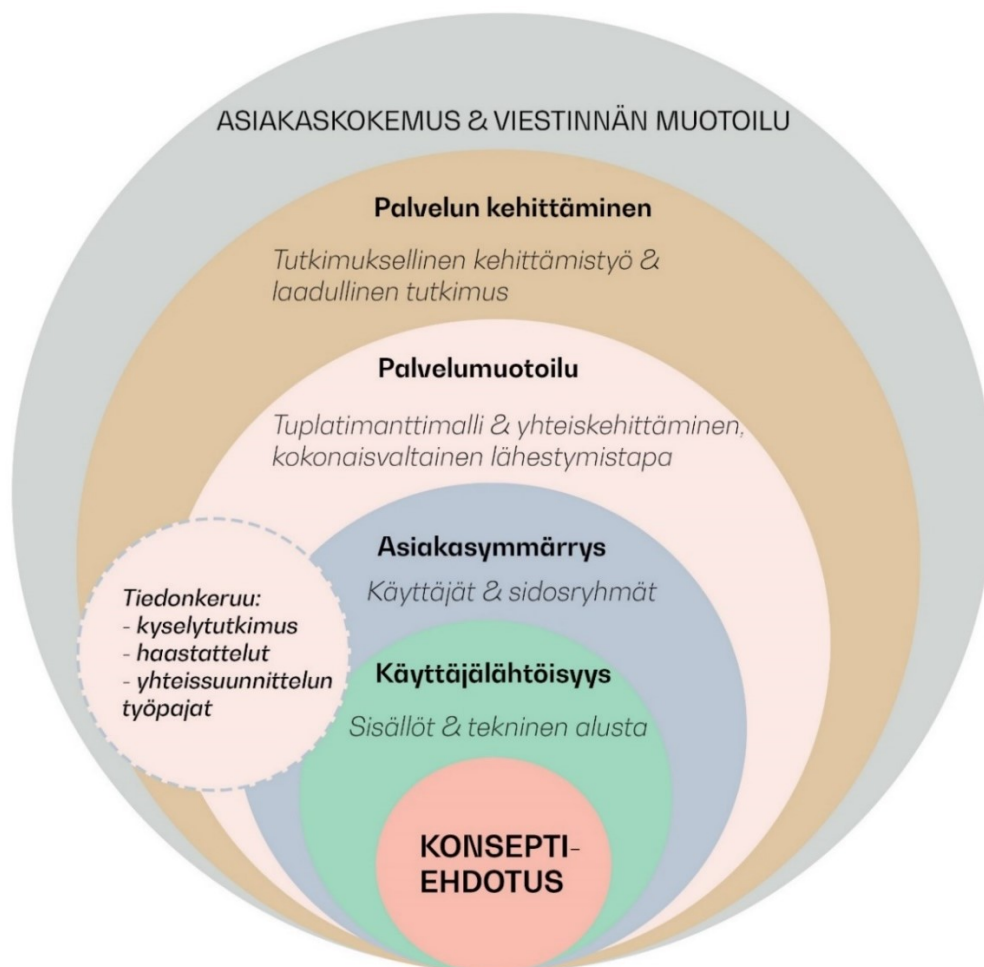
ASIAKASKOKEMUS & VIESTINNÄN MUOTOILU

Palvelun kehittäminen

Tutkimuksellinen kehittämistyö & laadullinen tutkimus

Palvelumuotoilu

Tuplatimanttimalli & yhteiskehittäminen, kokonaisvaltainen lähestymistapa

Tiedonkeruu:
- kyselytutkimus
- haastattelut
- yhteissuunnittelun työpajat

Asiakasymmärrys

Käyttäjät & sidosryhmät

Käyttäjälähtöisyys

Sisällöt & tekninen alusta

KONSEPTI-
EHDOTUS